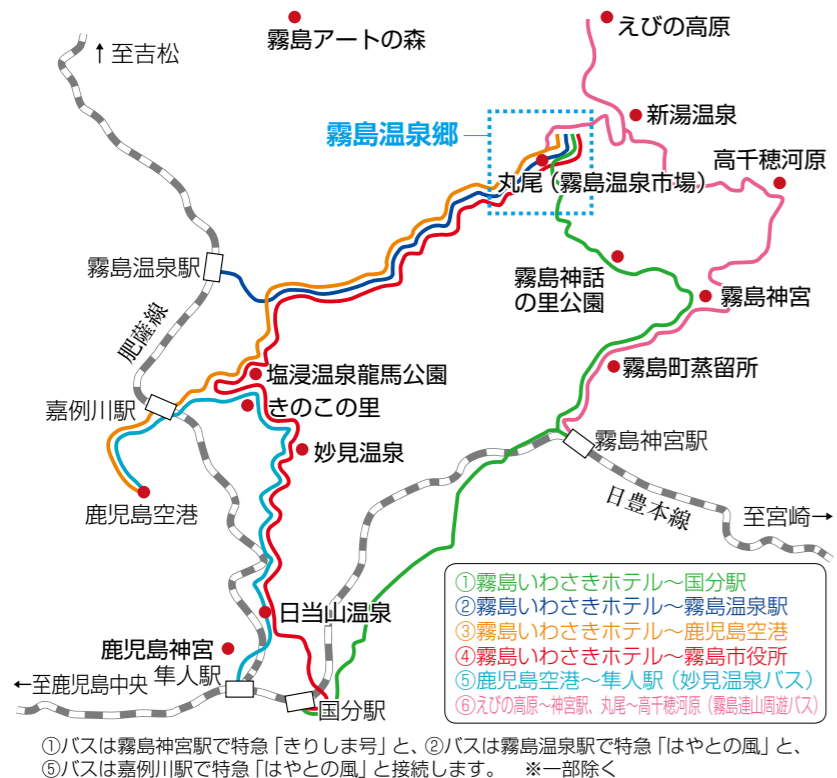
↑至吉松

霧島アートの森

えびの高原

新湯温泉

霧島温泉郷

丸尾（霧島温泉市場）

高千穂河原

霧島温泉駅

霧島神話の里公園

霧島神宮

肥薩線

塩浸温泉龍馬公園

霧島町蒸留所

嘉例川駅

きのこの里

霧島神宮駅

妙見温泉

鹿児島空港

日豊本線

至宮崎→

①霧島いわさきホテル〜国分駅
②霧島いわさきホテル〜霧島温泉駅
③霧島いわさきホテル〜鹿児島空港
④霧島いわさきホテル〜霧島市役所
⑤鹿児島空港〜隼人駅（妙見温泉バス）
⑥えびの高原〜神宮駅、丸尾〜高千穂河原（霧島連山周遊バス）

日当山温泉

鹿児島神宮

隼人駅

←至鹿児島中央

国分駅

①バスは霧島神宮駅で特急「きりしま号」と、②バスは霧島温泉駅で特急「はやとの風」と、⑤バスは嘉例川駅で特急「はやとの風」と接続します。　※一部除く